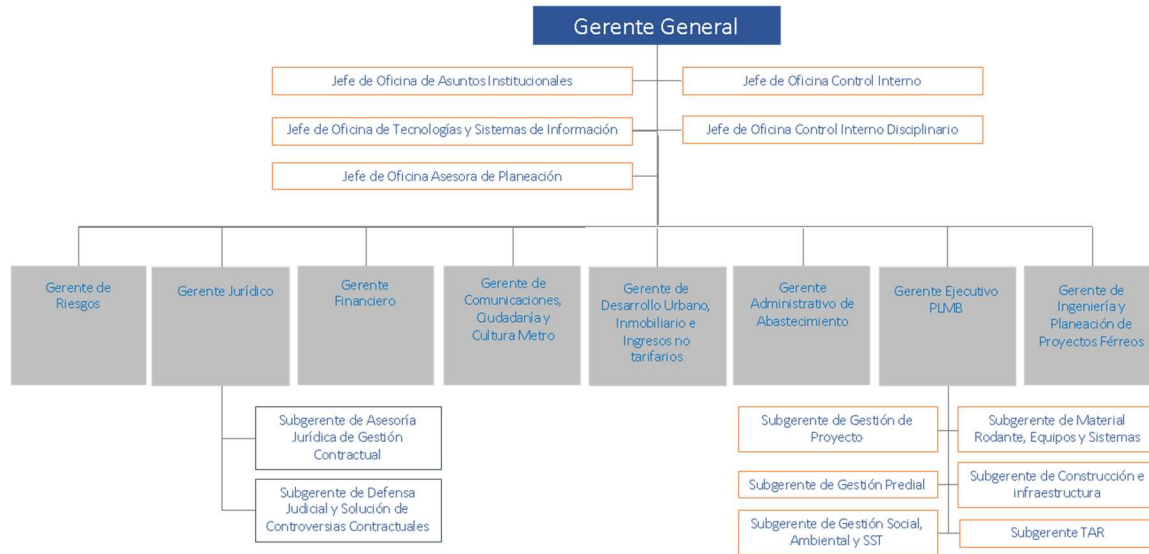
Gerente General

Jefe de Oficina de Asuntos Institucionales

Jefe de Oficina Control Interno

Jefe de Oficina de Tecnologías y Sistemas de Información

Jefe de Oficina Control Interno Disciplinario

Jefe de Oficina Asesora de Planeación

Gerente de Riesgos

Gerente Jurídico

Gerente Financiero

Gerente de Comunicaciones, Ciudadanía y Cultura Metro

Gerente de Desarrollo Urbano, Inmobiliario e Ingresos no tarifarios

Gerente Administrativo de Abastecimiento

Gerente Ejecutivo PLMB

Gerente de Ingeniería y Planeación de Proyectos Férreos

Subgerente de Asesoría Jurídica de Gestión Contractual

Subgerente de Defensa Judicial y Solución de Controversias Contractuales

Subgerente de Gestión de Proyecto

Subgerente de Material Rodante, Equipos y Sistemas

Subgerente de Gestión Predial

Subgerente de Construcción e infraestructura

Subgerente de Gestión Social, Ambiental y SST

Subgerente TAR